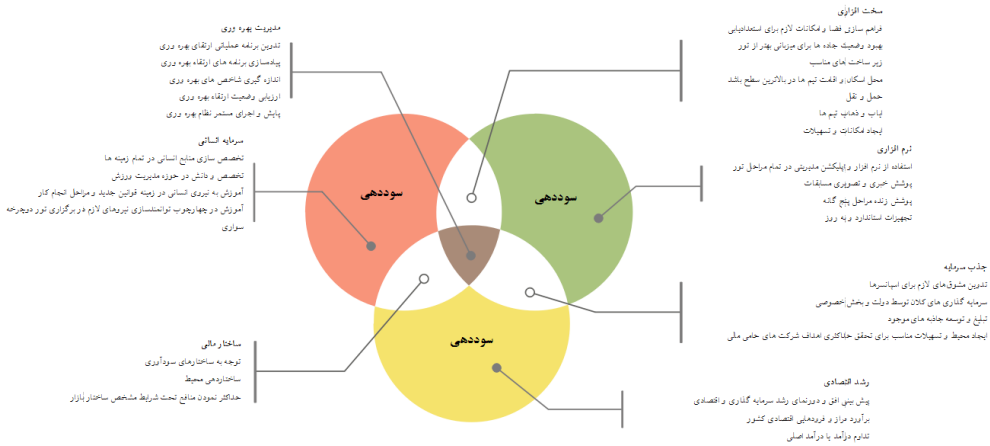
مدیریت بهره وری
تدوین برنامه عملیاتی ارتقای بهره وری
پیاده‌سازی برنامه های ارتقاء بهره وری
اندازه گیری شاخص های بهره وری
ارزیابی وضعیت ارتقاء بهره وری
پایش و اجرای مستمر نظام بهره وری

سرمایه انسانی
تخصص سازی منابع انسانی در تمام زمینه ها
تخصص و دانش در حوزه مدیریت ورزش
آموزش به نیروی انسانی در زمینه قوانین جدید و مراحل انجام کار
آموزش در چهارچوب توانمندسازی نیروهای لازم در برگزاری تور دوچرخه سواری

ساختار مالی
توجه به ساختارهای سودآوری
ساختاردهی محیط
حداکثر نمودن منافع تحت شرایط مشخص ساختار بازار

سخت افزاری
فراهم سازی فضا و امکانات لازم برای استعدادیابی
بهبود وضعیت جاده ها برای میزبانی بهتر از تور
زیر ساخت های مناسب
محل اسکان و اقامت تیم ها در بالاترین سطح باشد
حمل و نقل
ایاب و ذهاب تیم ها
ایجاد امکانات و تسهیلات

نرم افزاری
استفاده از نرم افزار و اپلیکشن مدیریتی در تمام مراحل تور
پوشش خبری و تصویری مسابقات
پوشش زنده مراحل پنج گانه
تجهیزات استاندارد و به روز

جذب سرمایه
تدوین مشوق‌های لازم برای اسپانسرها
سرمایه گذاری های کلان توسط دولت و بخش خصوصی
تبلیغ و توسعه جاذبه های موجود
ایجاد محیط و تسهیلات مناسب برای تحقق حداکثری اهداف شرکت های حامی مالی

رشد اقتصادی
پیش بینی افق و دورنمای رشد سرمایه گذاری و اقتصادی
برآورد مراز و فرودهایی اقتصادی کشور
تداوم درآمد یا درآمد اصلی

سوددهی
سوددهی
سوددهی